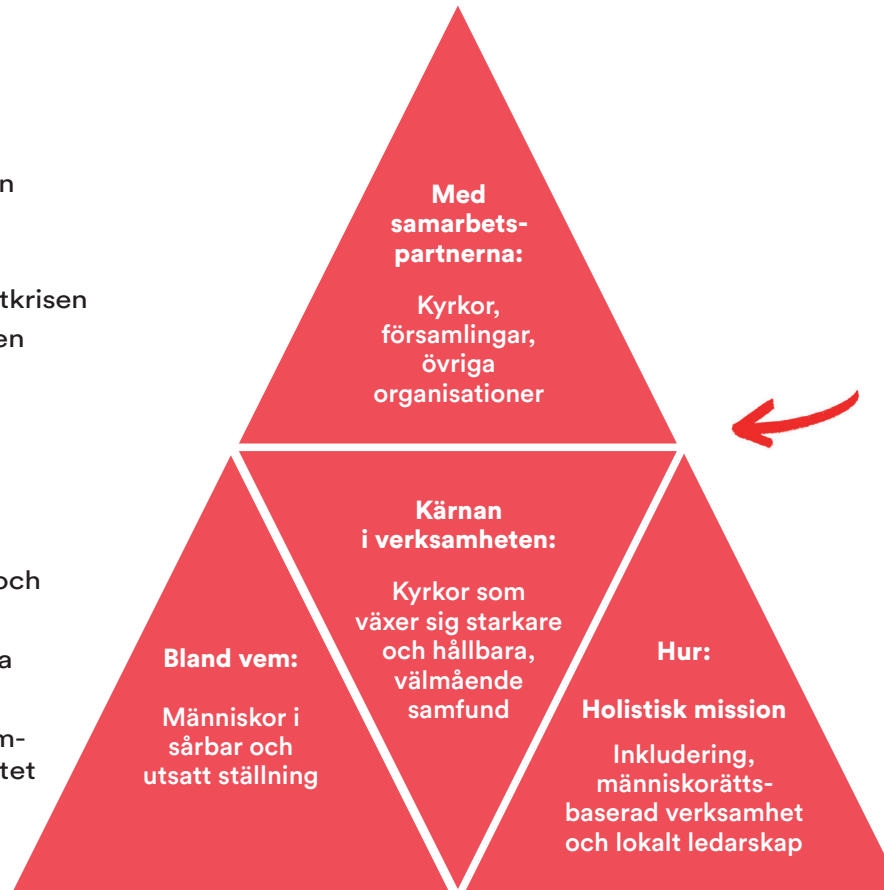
n

tkrisen
en

och

a

m-
tet

Med samarbetspartnerna:

Kyrkor, församlingar, övriga organisationer

Kärnan i verksamheten:

Kyrkor som växer sig starkare och hållbara, välmående samfund

Bland vem:

Människor i sårbar och utsatt ställning

Hur:

Holistisk mission

Inkludering, människorättsbaserad verksamhet och lokalt ledarskap